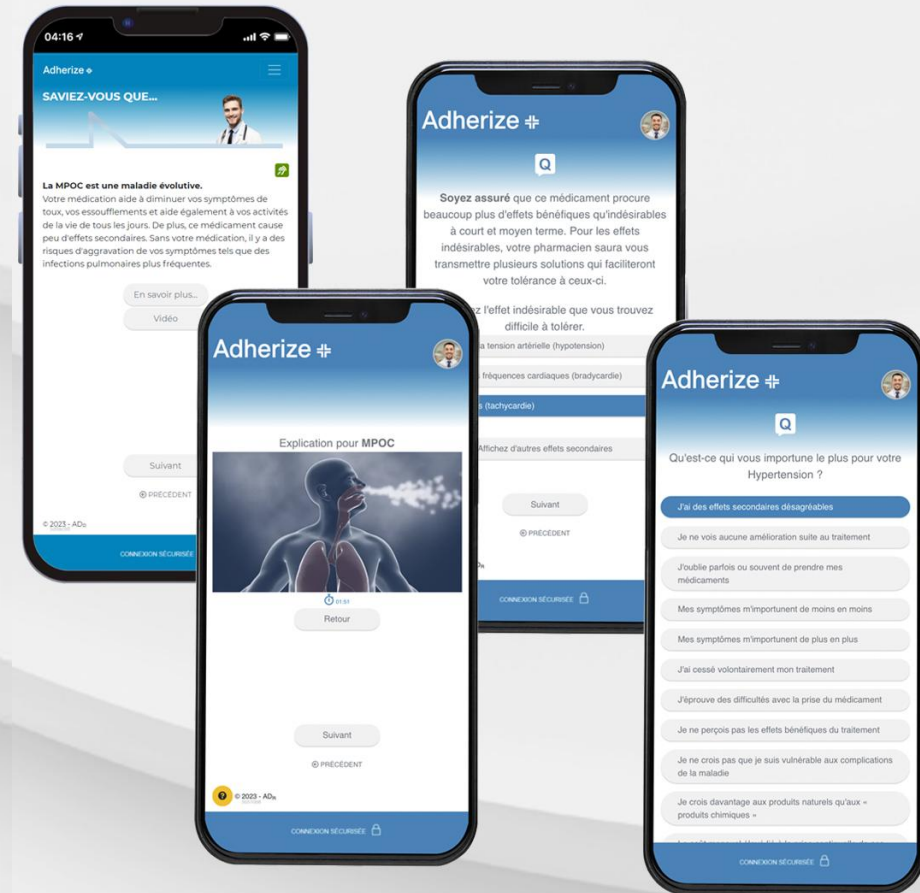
04:16

Adherize

SAVIEZ-VOUS QUE...

La MPOC est une maladie évolutive.
Votre médication aide à diminuer vos symptômes de toux, vos essoufflements et aide également à vos activités de la vie de tous les jours. De plus, ce médicament cause peu d'effets secondaires. Sans votre médication, il y a des risques d'aggravation de vos symptômes tels que des infections pulmonaires plus fréquentes.

En savoir plus...

Vidéo

Suivant

PRÉCÉDENT

© 2023 - AD

CONNEXION SÉCURISÉE

Adherize

Q

Soyez assuré que ce médicament procure beaucoup plus d'effets bénéfiques qu'indésirables à court et moyen terme. Pour les effets indésirables, votre pharmacien saura vous transmettre plusieurs solutions qui faciliteront votre tolérance à ceux-ci.

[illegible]z l'effet indésirable que vous trouvez difficile à tolérer.

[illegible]a tension artérielle (hypotension)

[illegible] fréquences cardiaques (bradycardie)

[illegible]s (tachycardie)

Affichez d'autres effets secondaires

Suivant

PRÉCÉDENT

CONNEXION SÉCURISÉE

Adherize

Explication pour MPOC

01:51

Retour

Suivant

PRÉCÉDENT

© 2023 - AD

CONNEXION SÉCURISÉE

Adherize

Q

Qu'est-ce qui vous importune le plus pour votre Hypertension ?

J'ai des effets secondaires désagréables

Je ne vois aucune amélioration suite au traitement

J'oublie parfois ou souvent de prendre mes médicaments

Mes symptômes m'importunent de moins en moins

Mes symptômes m'importunent de plus en plus

J'ai cessé volontairement mon traitement

J'éprouve des difficultés avec la prise du médicament

Je ne perçois pas les effets bénéfiques du traitement

Je ne crois pas que je suis vulnérable aux complications de la maladie

Je crois davantage aux produits naturels qu'aux « produits chimiques »

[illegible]

CONNEXION SÉCURISÉE